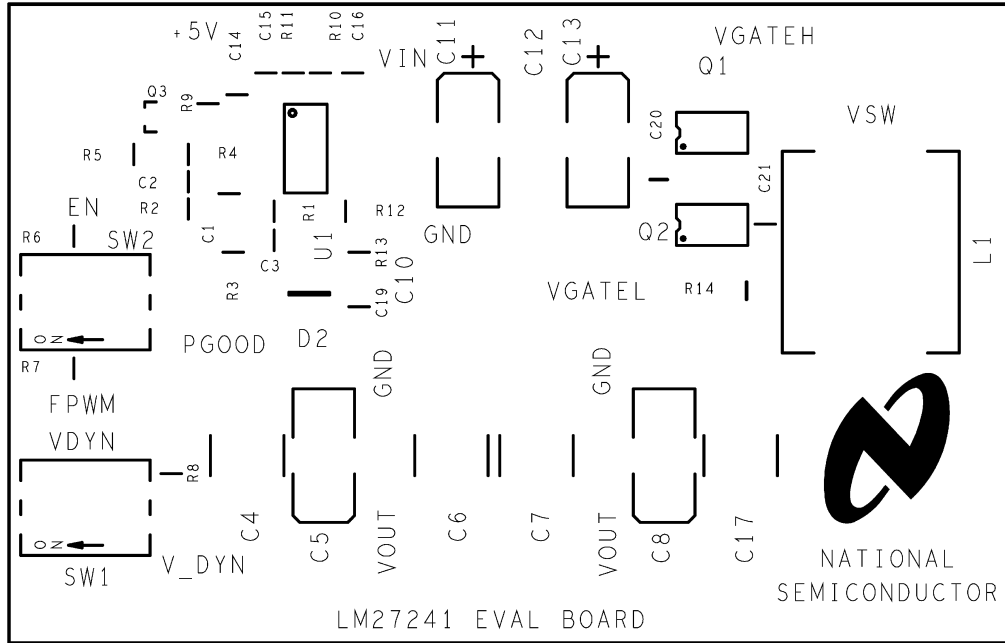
+5V
C14
C15
R11
R10
C16
VIN
C11
C12
C13
VGATEH
Q1
Q3
R9
C20
VSW
R5
R4
C2
R2
C21
EN
R1
R12
C1
GND
Q2
R6
SW2
U1
R13
L1
C3
C10
R3
C19
VGATEL
R14
ON
PGOOD
D2
R7
GND
GND
FPWM
VDYN
R8
C4
C5
VOUT
C6
C7
VOUT
C8
C17
ON
SW1
V_DYN
NATIONAL
SEMICONDUCTOR
LM27241 EVAL BOARD